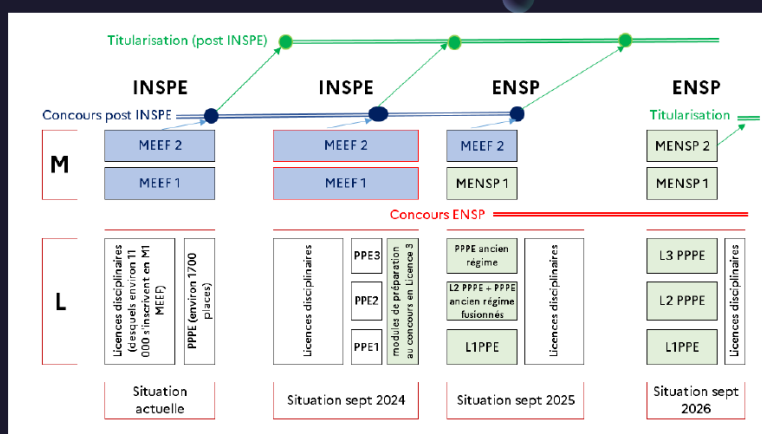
Titularisation (post INSPE)

INSPE

INSPE

ENSP

ENSP

Concours post INSPE

Titularisation

M

MEEF 2

MEEF 2

MEEF 2

MENSP 2

MEEF 1

MEEF 1

MENSP 1

MENSP 1

Concours ENSP

L

Licences disciplinaires (desquels environ 11 000 s'inscrivent en M1 MEEF)

PPPE (environ 1700 places)

Licences disciplinaires

PPE3

PPE2

PPE1

modules de préparation au concours en Licence 3

PPPE ancien régime

L2 PPPE + PPPE ancien régime fusionnés

L1PPE

Licences disciplinaires

L3 PPPE

L2 PPPE

L1PPE

Licences disciplinaires

Situation actuelle

Situation sept 2024

Situation sept 2025

Situation sept 2026